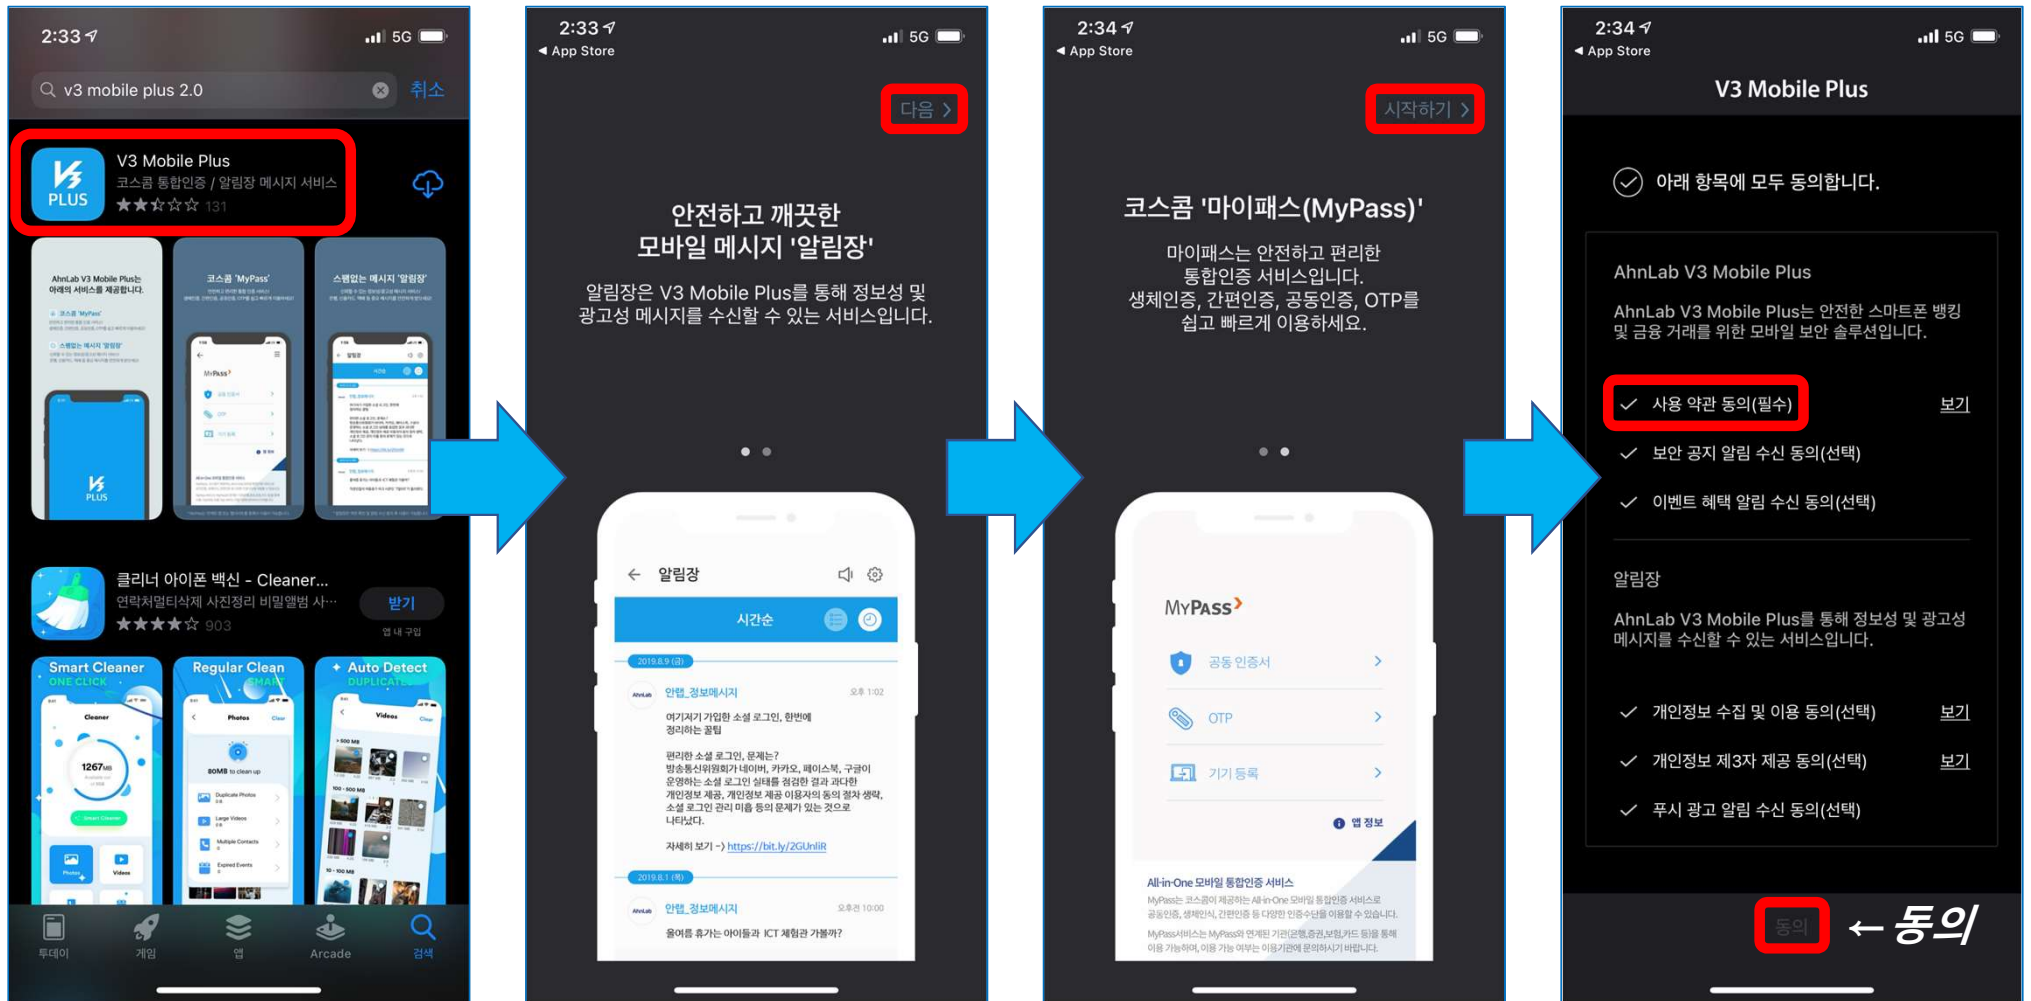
2:33 5G

v3 mobile plus 2.0 취소

V3 Mobile Plus
코스콤 통합인증 / 알림장 메시지 서비스
131

AhnLab V3 Mobile Plus는 아래의 서비스를 제공합니다.

코스콤 'MyPass'

스팸없는 메시지 '알림장'

PLUS

클리너 아이폰 백신 - Cleaner...
연락처멀티삭제 사진정리 비밀앨범 사...
903
받기
앱 내 구입

Smart Cleaner
ONE CLICK
Regular Clean
SMART
Auto Detect
DUPLICATES

1267MB

투데이 게임 앱 Arcade 검색

2:33
App Store 5G

다음 >

안전하고 깨끗한
모바일 메시지 '알림장'

알림장은 V3 Mobile Plus를 통해 정보성 및 광고성 메시지를 수신할 수 있는 서비스입니다.

알림장
시간순

2019.8.9 (금)
안랩_정보메시지 오후 1:02
여기저기 가입한 소셜 로그인, 한번에 정리하는 꿀팁

편리한 소셜 로그인, 문제는?
방송통신위원회가 네이버, 카카오, 페이스북, 구글이 운영하는 소셜 로그인 실태를 점검한 결과 과다한 개인정보 제공, 개인정보 제공 이용자의 동의 절차 생략, 소셜 로그인 관리 미흡 등의 문제가 있는 것으로 나타났다.

자세히 보기 -) https://bit.ly/2GUnliR

2019.8.1 (목)
안랩_정보메시지 오후 10:00
올여름 휴가는 아이들과 ICT 체험관 가볼까?

2:34
App Store 5G

시작하기 >

코스콤 '마이패스(MyPass)'

마이패스는 안전하고 편리한 통합인증 서비스입니다.
생체인증, 간편인증, 공동인증, OTP를 쉽고 빠르게 이용하세요.

MyPass
공동 인증서
OTP
기기 등록
앱 정보

All-in-One 모바일 통합인증 서비스

2:34
App Store 5G

V3 Mobile Plus

아래 항목에 모두 동의합니다.

AhnLab V3 Mobile Plus

AhnLab V3 Mobile Plus는 안전한 스마트폰 뱅킹 및 금융 거래를 위한 모바일 보안 솔루션입니다.

사용 약관 동의(필수) 보기
보안 공지 알림 수신 동의(선택)
이벤트 혜택 알림 수신 동의(선택)

알림장

AhnLab V3 Mobile Plus를 통해 정보성 및 광고성 메시지를 수신할 수 있는 서비스입니다.

개인정보 수집 및 이용 동의(선택) 보기
개인정보 제3자 제공 동의(선택) 보기
푸시 광고 알림 수신 동의(선택)

동의 ←동의